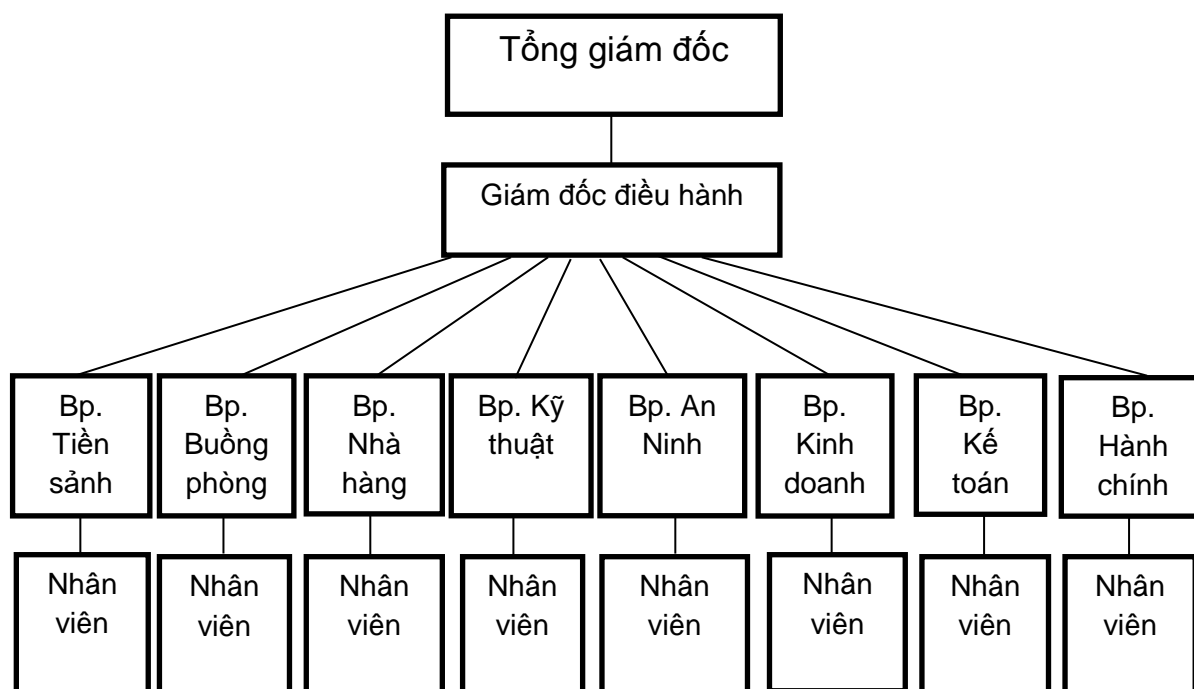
Tổng giám đốc

Giám đốc điều hành

Bp. Tiền sảnh

Bp. Buồng phòng

Bp. Nhà hàng

Bp. Kỹ thuật

Bp. An Ninh

Bp. Kinh doanh

Bp. Kế toán

Bp. Hành chính

Nhân viên

Nhân viên

Nhân viên

Nhân viên

Nhân viên

Nhân viên

Nhân viên

Nhân viên